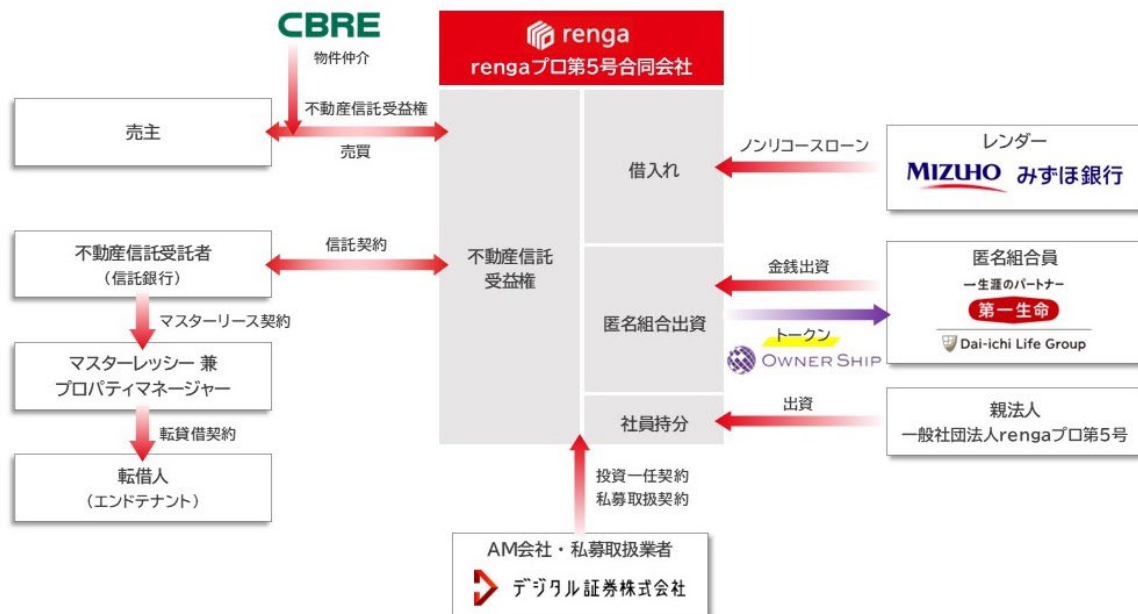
CBRE
物件仲介

renga
rengaプロ第5号合同会社

売主

不動産信託受益権

売買

借入れ

ノンリコースローン

レンダー
MIZUHO みずほ銀行

不動産信託受託者
（信託銀行）

信託契約

不動産信託受益権

金銭出資

匿名組合員
一生涯のパートナー
第一生命
Dai-ichi Life Group

匿名組合出資

トークン

OWNER SHIP

マスターリース契約

マスターレッシー 兼
プロパティマネージャー

社員持分

出資

親法人
一般社団法人rengaプロ第5号

転貸借契約

転借人
（エンドテナント）

投資一任契約
私募取扱契約

AM会社・私募取扱業者
デジタル証券株式会社